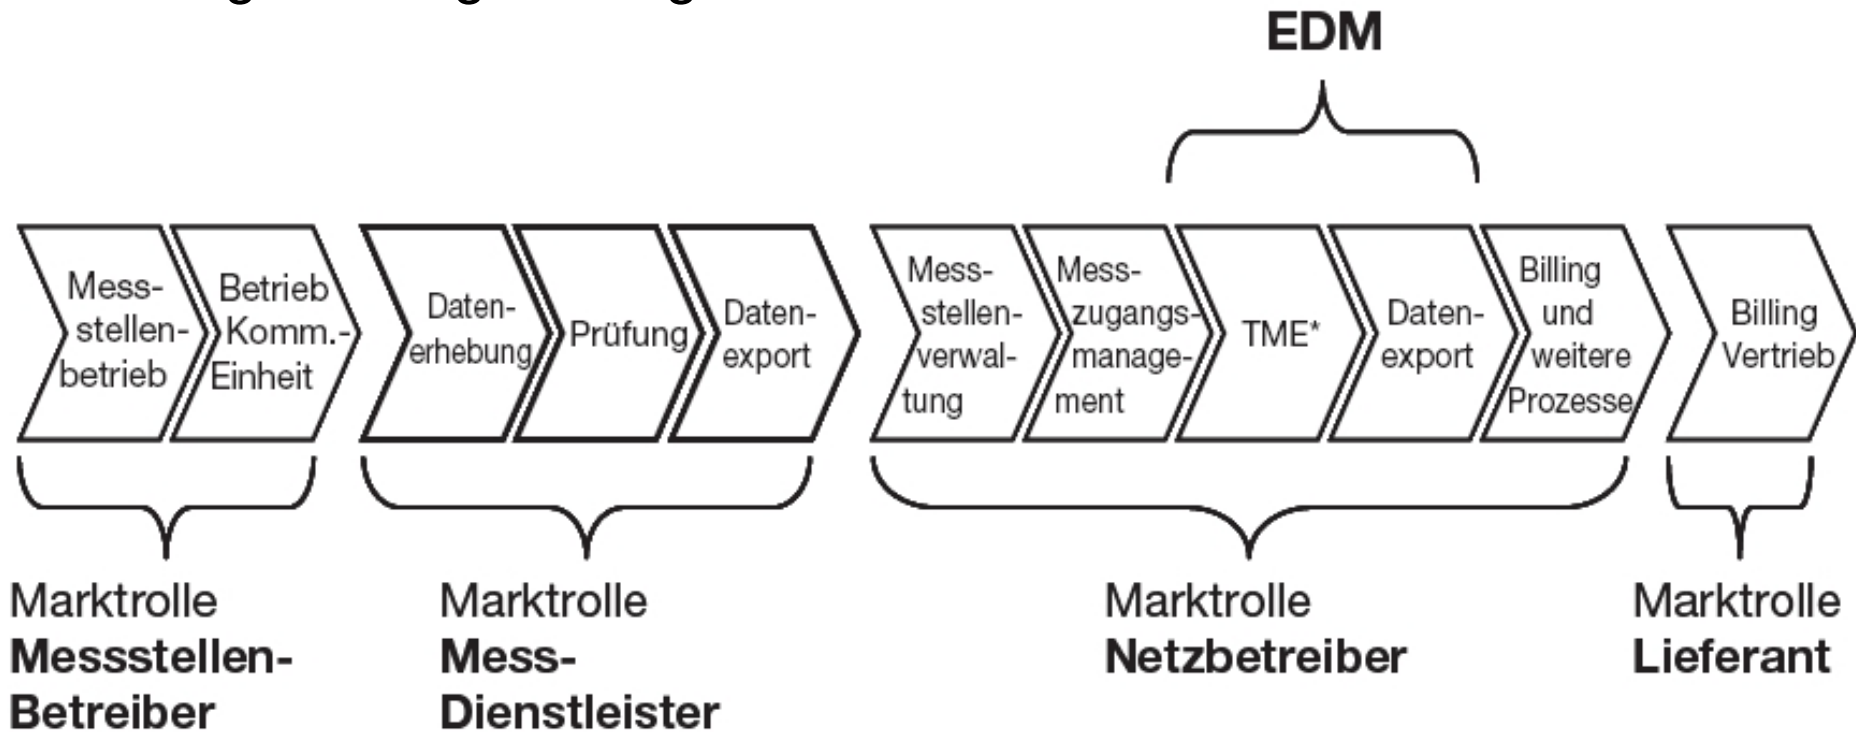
EDM

Messstellenbetrieb

Betrieb Komm.-Einheit

Datenerhebung

Prüfung

Datenexport

Messstellenverwaltung

Messzugangsmanagement

TME*

Datenexport

Billing und weitere Prozesse

Billing Vertrieb

Marktrolle **Messstellen-Betreiber**

Marktrolle **Mess-Dienstleister**

Marktrolle **Netzbetreiber**

Marktrolle **Lieferant**